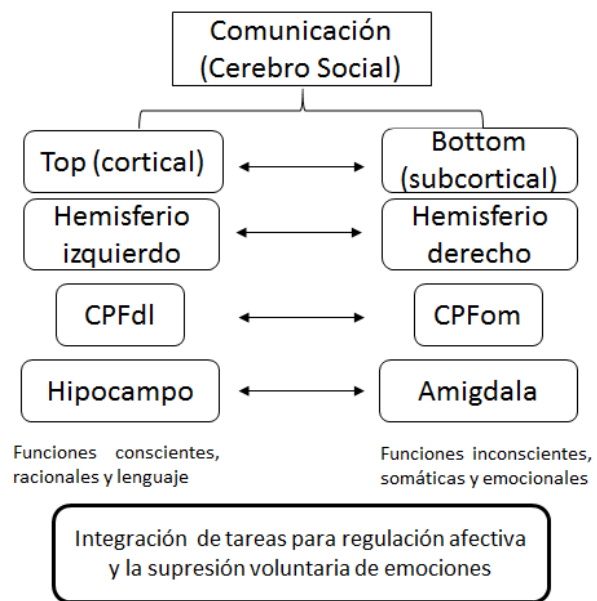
Comunicación
(Cerebro Social)

Top (cortical)

Bottom (subcortical)

Hemisferio izquierdo

Hemisferio derecho

CPFdl

CPFom

Hipocampo

Amigdala

Funciones conscientes, racionales y lenguaje

Funciones inconscientes, somáticas y emocionales

Integración de tareas para regulación afectiva y la supresión voluntaria de emociones